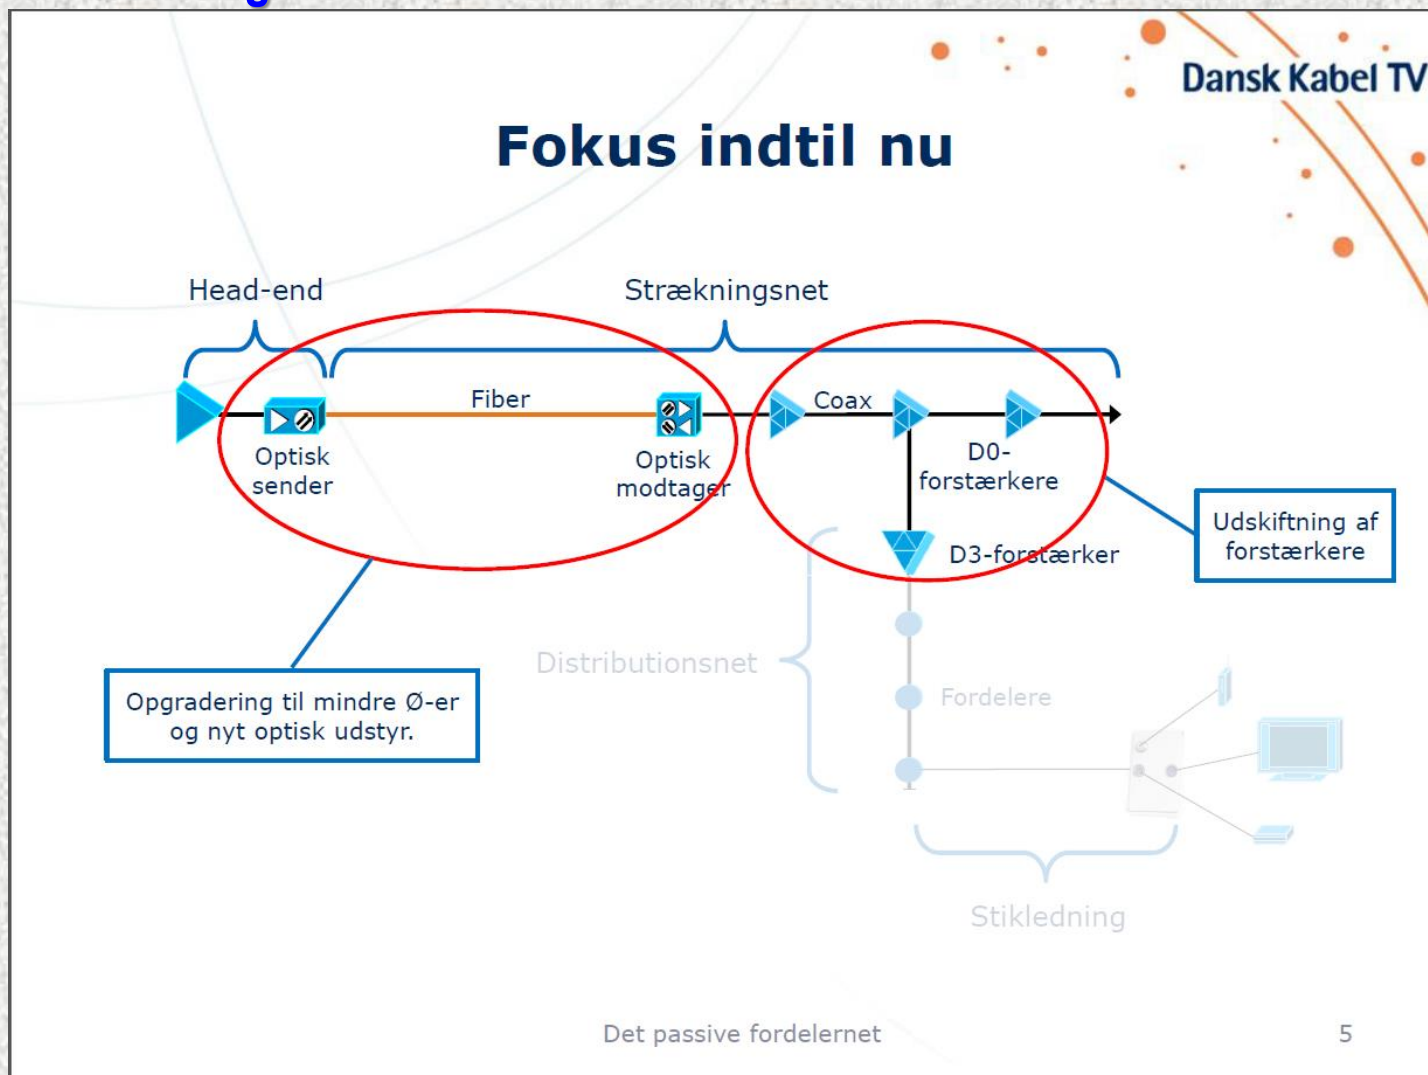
Dansk Kabel TV

Fokus indtil nu

Head-end

Strækningsnet

Fiber

Optisk sender

Optisk modtager

Coax

D0-forstærkere

D3-forstærker

Udskiftning af forstærkere

Opgradering til mindre Ø-er og nyt optisk udstyr.

Distributionsnet

Fordelere

Stikledning

Det passive fordelernet

5